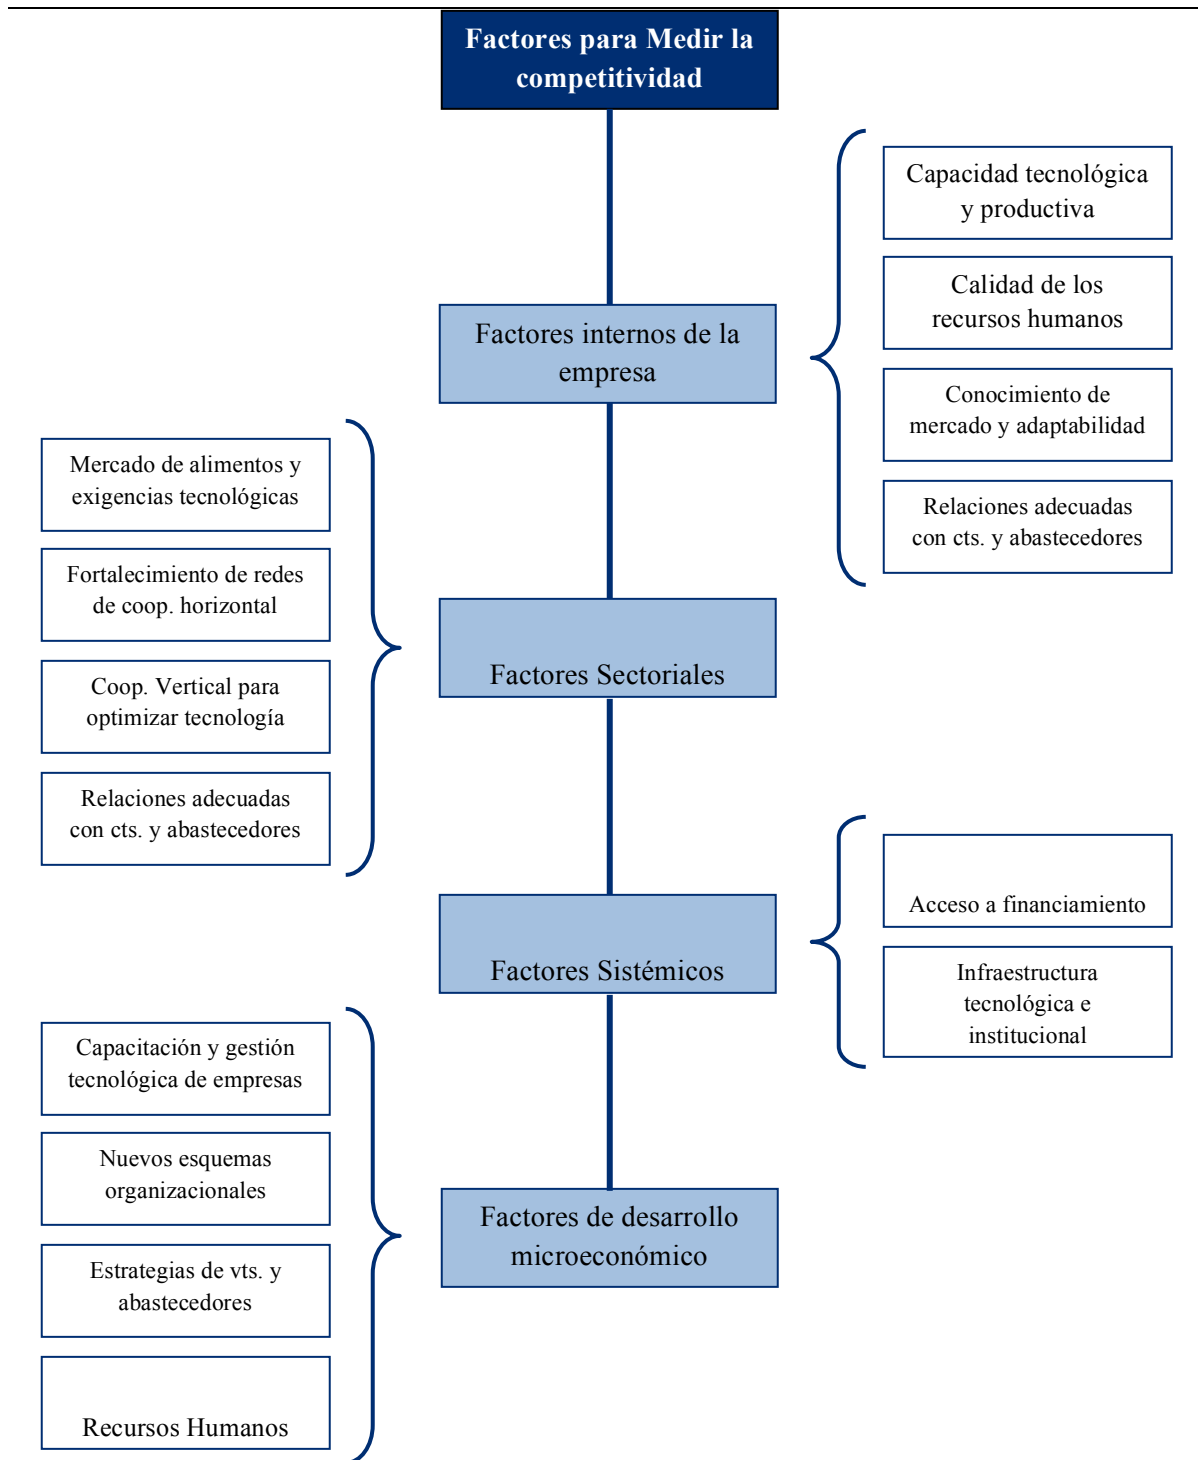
Factores para Medir la competitividad

Factores internos de la empresa

Capacidad tecnológica y productiva

Calidad de los recursos humanos

Conocimiento de mercado y adaptabilidad

Relaciones adecuadas con cts. y abastecedores

Mercado de alimentos y exigencias tecnológicas

Fortalecimiento de redes de coop. horizontal

Coop. Vertical para optimizar tecnología

Relaciones adecuadas con cts. y abastecedores

Factores Sectoriales

Factores Sistémicos

Acceso a financiamiento

Infraestructura tecnológica e institucional

Capacitación y gestión tecnológica de empresas

Nuevos esquemas organizacionales

Estrategias de vts. y abastecedores

Recursos Humanos

Factores de desarrollo microeconómico